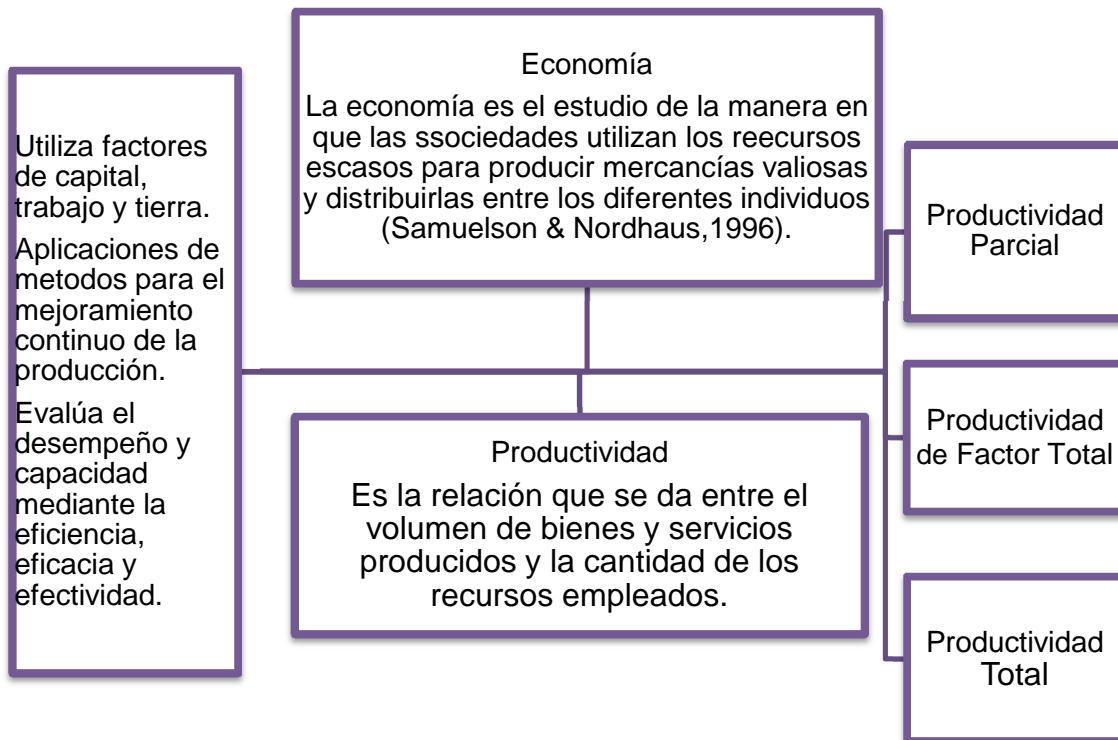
Economía

La economía es el estudio de la manera en que las ssociedades utilizan los reecursos escasos para producir mercancías valiosas y distribuirlas entre los diferentes individuos (Samuelson & Nordhaus,1996).

Utiliza factores de capital, trabajo y tierra.

Aplicaciones de metodos para el mejoramiento continuo de la producción.

Evalúa el desempeño y capacidad mediante la eficiencia, eficacia y efectividad.

Productividad

Es la relación que se da entre el volumen de bienes y servicios producidos y la cantidad de los recursos empleados.

Productividad Parcial

Productividad de Factor Total

Productividad Total